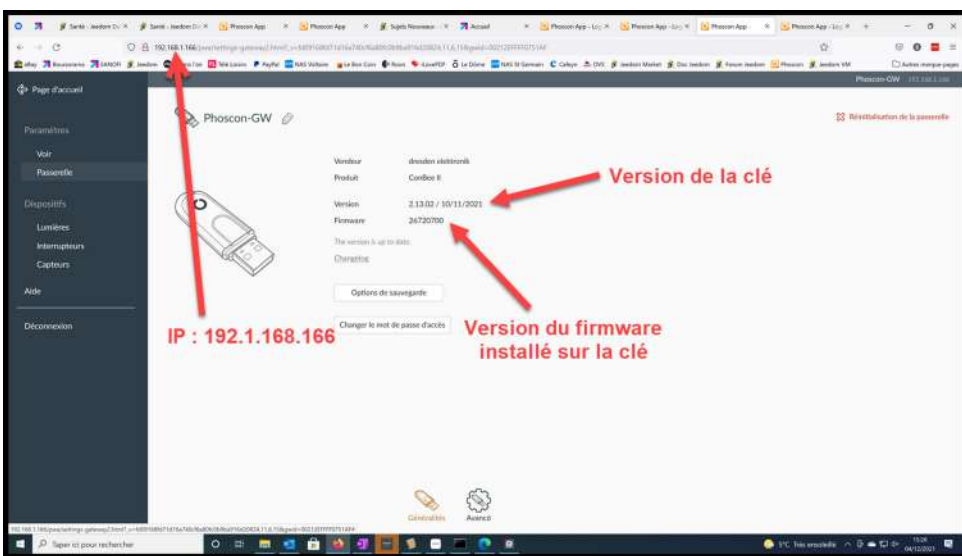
Santé - Jeedom D× | Santé - Jeedom D× | Phoscon App | Phoscon App | Sujets Nouveaux | Accueil | Phoscon App | Phoscon App | Phoscon App | Phoscon App

192.168.1.166/pwa/settings-gateway2.html?

Autres marque-pages

Phoscon-GW

Page d'accueil

Paramètres

Voir

Passerelle

Dispositifs

Lumières

Interrupteurs

Capteurs

Aide

Déconnexion

Phoscon-GW

Réinitialisation de la passerelle

Vendeur dresden elektronik

Produit ConBee II

Version 2.13.02 / 10/11/2021

Firmware 26720700

The version is up to date.

Changelog

Options de sauvegarde

Changer le mot de passe d'accès

Version de la clé

Version du firmware installé sur la clé

IP : 192.1.168.166

Généralités

Avancé

Taper ici pour rechercher

1°C Très ensoleillé

15:04
04/12/2021